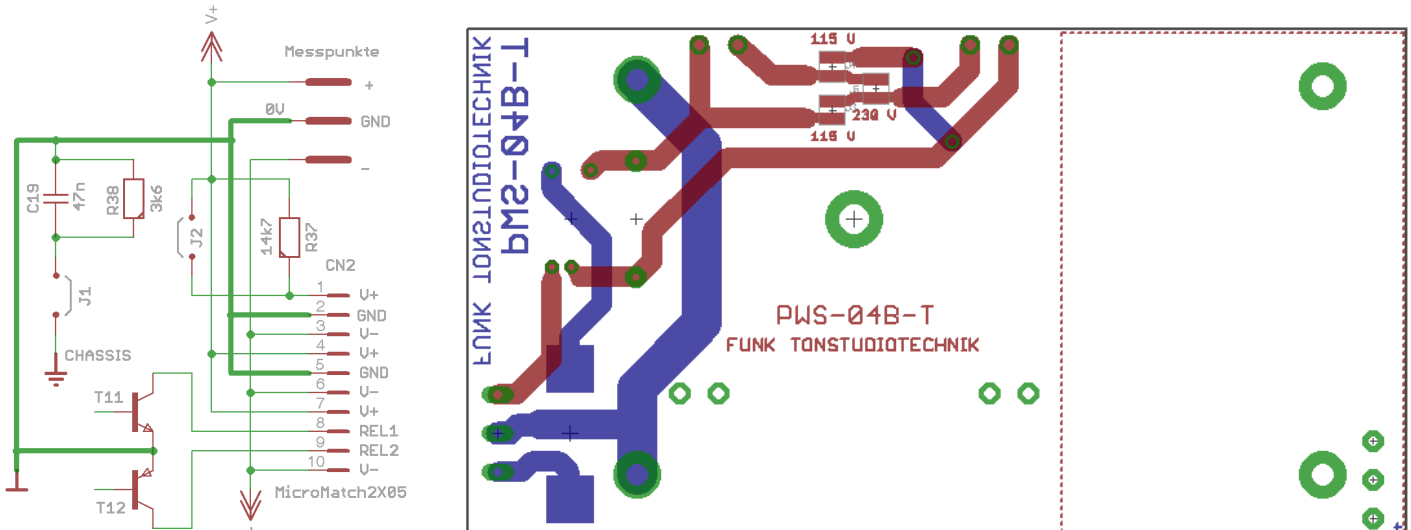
V+

Messpunkte

+

0V

GND

-

C19

47n

R38

3k6

J2

14k7

R37

CN2

J1

1 V+
2 GND
3 V-
4 V+
5 GND
6 V-
7 V+
8 REL1
9 REL2
10 V-

CHASSIS

T11

T12

MicroMatch2X05

FUNK TONSTUDIOTECHNIK

PWS-04B-T

115 V

230 V

115 V

PWS-04B-T

FUNK TONSTUDIOTECHNIK